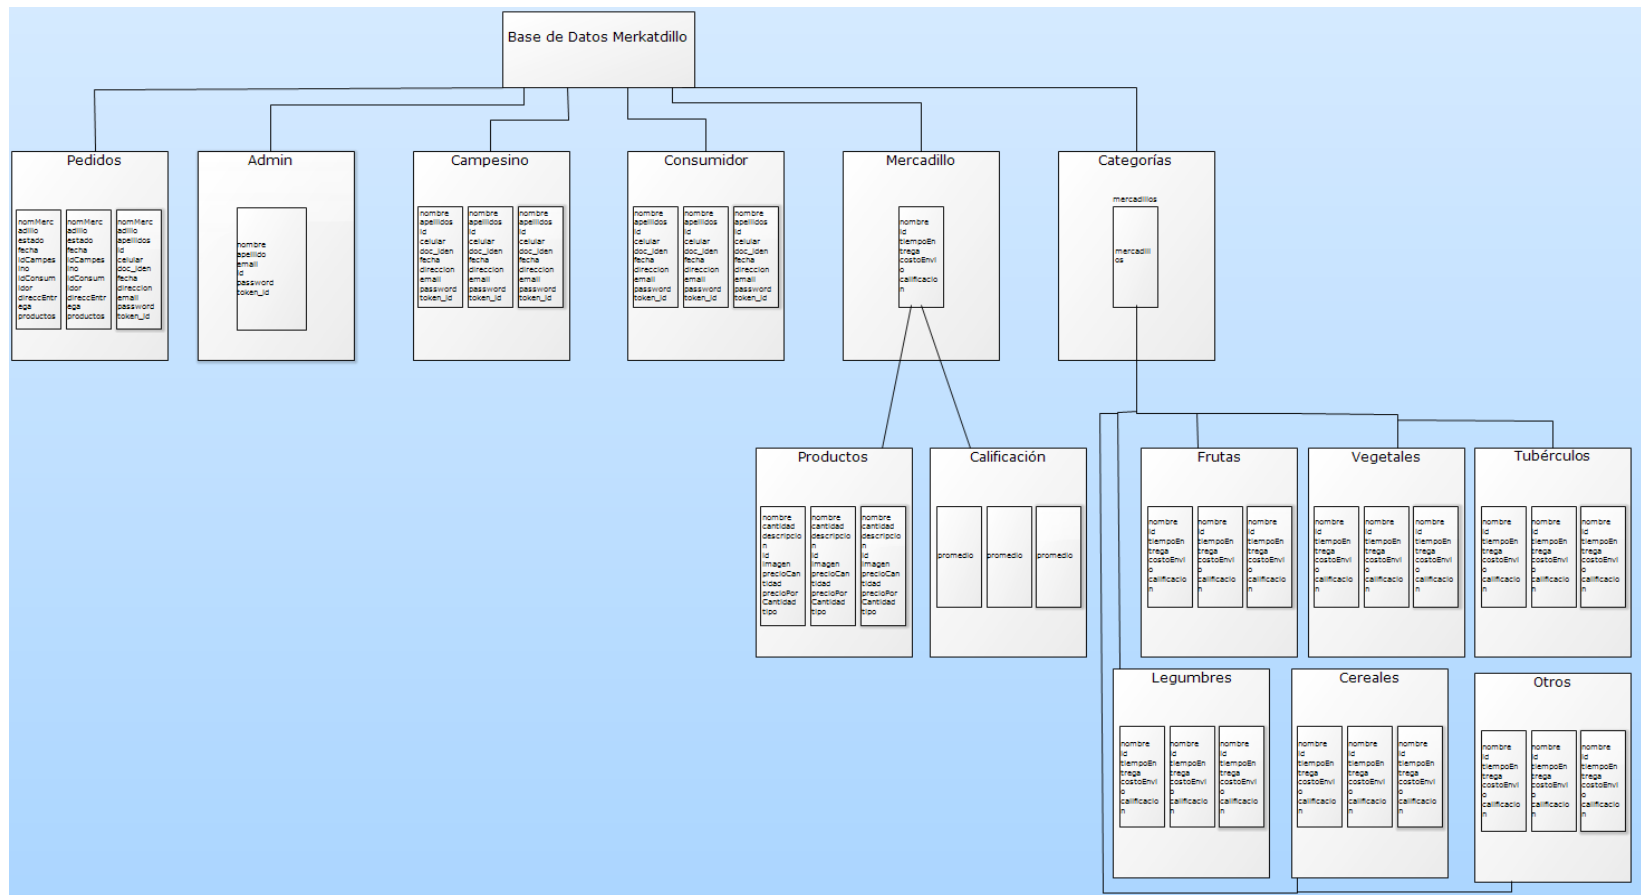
Base de Datos Merkatdillo

Pedidos

nomMercadillo estado fecha idCampesino idConsumidor direccEntrega productos

nomMercadillo estado fecha idCampesino idConsumidor direccEntrega productos

nomMercadillo apellidos id celular doc_iden fecha direccion email password token_id

Admin

nombre apellido email id password token_id

Campesino

nombre apellidos id celular doc_iden fecha direccion email password token_id

nombre apellidos id celular doc_iden fecha direccion email password token_id

nombre apellidos id celular doc_iden fecha direccion email password token_id

Consumidor

nombre apellidos id celular doc_iden fecha direccion email password token_id

nombre apellidos id celular doc_iden fecha direccion email password token_id

nombre apellidos id celular doc_iden fecha direccion email password token_id

Mercadillo

nombre id tiempoEntrega costoEnvio calificacion

Categorías

mercadillos

mercadillos

Productos

nombre cantidad descripcion id imagen precioCantidad precioPorCantidad tipo

nombre cantidad descripcion id imagen precioCantidad precioPorCantidad tipo

nombre cantidad descripcion id imagen precioCantidad precioPorCantidad tipo

Calificación

promedio

promedio

promedio

Frutas

nombre id tiempoEntrega costoEnvio calificacion

nombre id tiempoEntrega costoEnvio calificacion

nombre id tiempoEntrega costoEnvio calificacion

Vegetales

nombre id tiempoEntrega costoEnvio calificacion

nombre id tiempoEntrega costoEnvio calificacion

nombre id tiempoEntrega costoEnvio calificacion

Tubérculos

nombre id tiempoEntrega costoEnvio calificacion

nombre id tiempoEntrega costoEnvio calificacion

nombre id tiempoEntrega costoEnvio calificacion

Legumbres

nombre id tiempoEntrega costoEnvio calificacion

nombre id tiempoEntrega costoEnvio calificacion

nombre id tiempoEntrega costoEnvio calificacion

Cereales

nombre id tiempoEntrega costoEnvio calificacion

nombre id tiempoEntrega costoEnvio calificacion

nombre id tiempoEntrega costoEnvio calificacion

Otros

nombre id tiempoEntrega costoEnvio calificacion

nombre id tiempoEntrega costoEnvio calificacion

nombre id tiempoEntrega costoEnvio calificacion